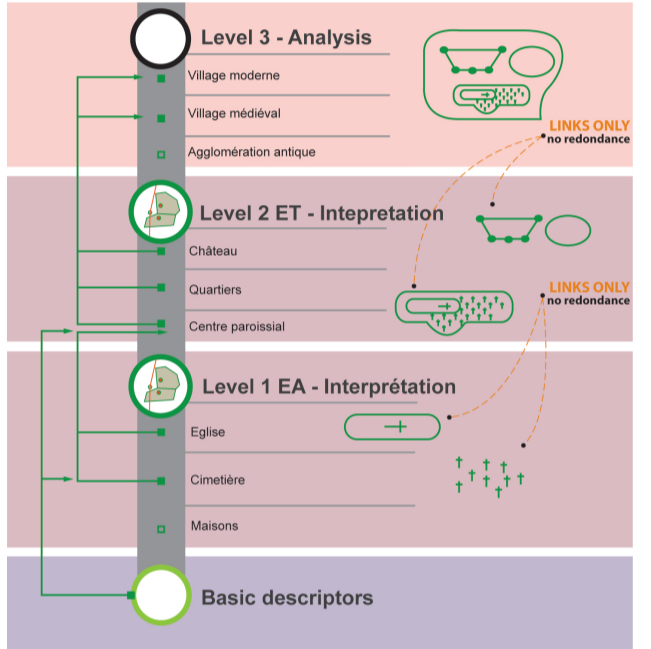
Level 3 - Analysis

Village moderne

Village médiéval

Agglomération antique

LINKS ONLY
no redondance

Level 2 ET - Intepretation

Château

Quartiers

Centre paroissial

LINKS ONLY
no redondance

Level 1 EA - Interprétation

Eglise

Cimetière

Maisons

Basic descriptors